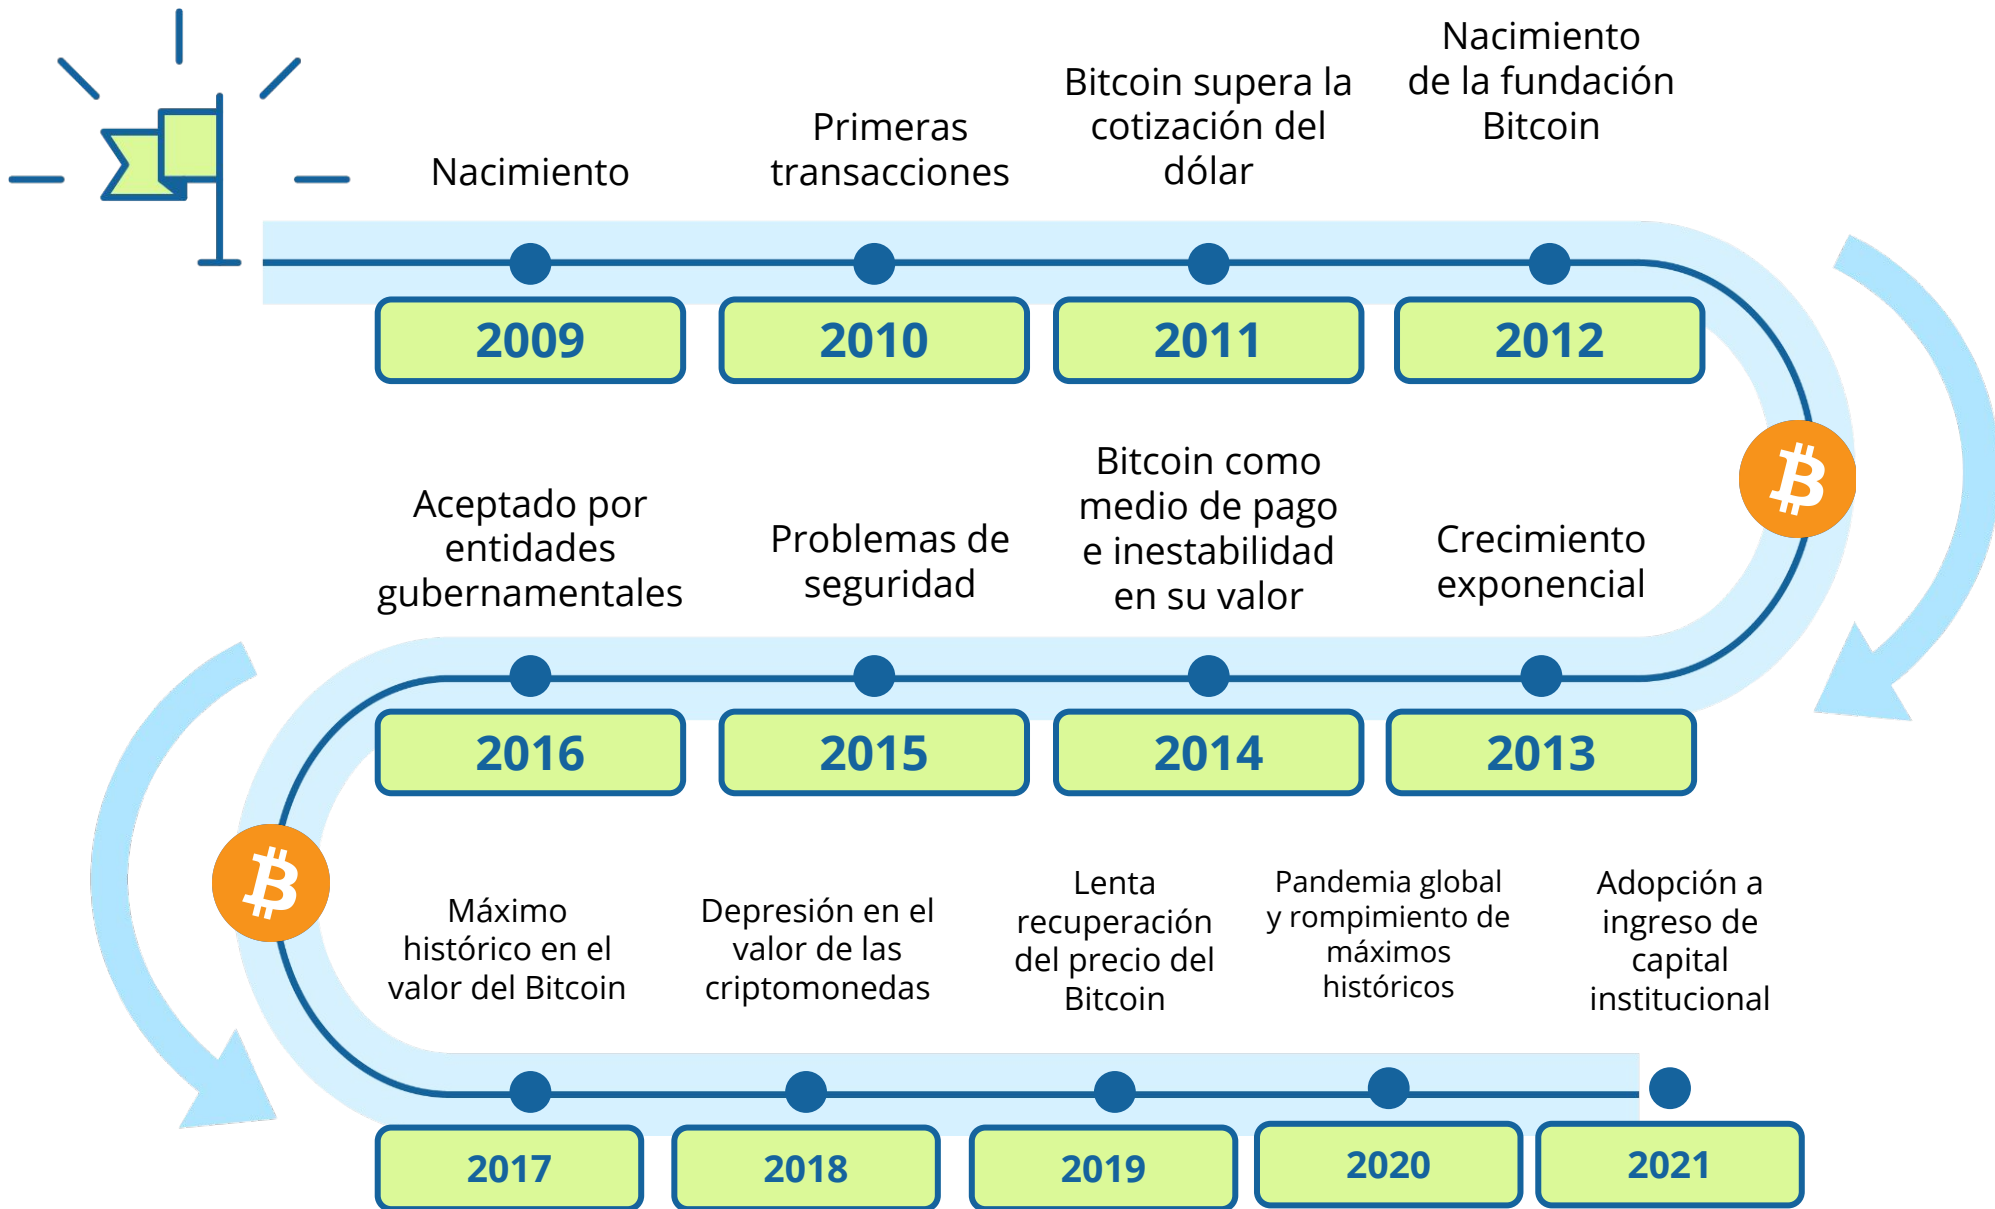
Nacimiento

2009

Primeras transacciones

2010

Bitcoin supera la cotización del dólar

2011

Nacimiento de la fundación Bitcoin

2012

Crecimiento exponencial

2013

Bitcoin como medio de pago e inestabilidad en su valor

2014

Problemas de seguridad

2015

Aceptado por entidades gubernamentales

2016

Máximo histórico en el valor del Bitcoin

2017

Depresión en el valor de las criptomonedas

2018

Lenta recuperación del precio del Bitcoin

2019

Pandemia global y rompimiento de máximos históricos

2020

Adopción a ingreso de capital institucional

2021